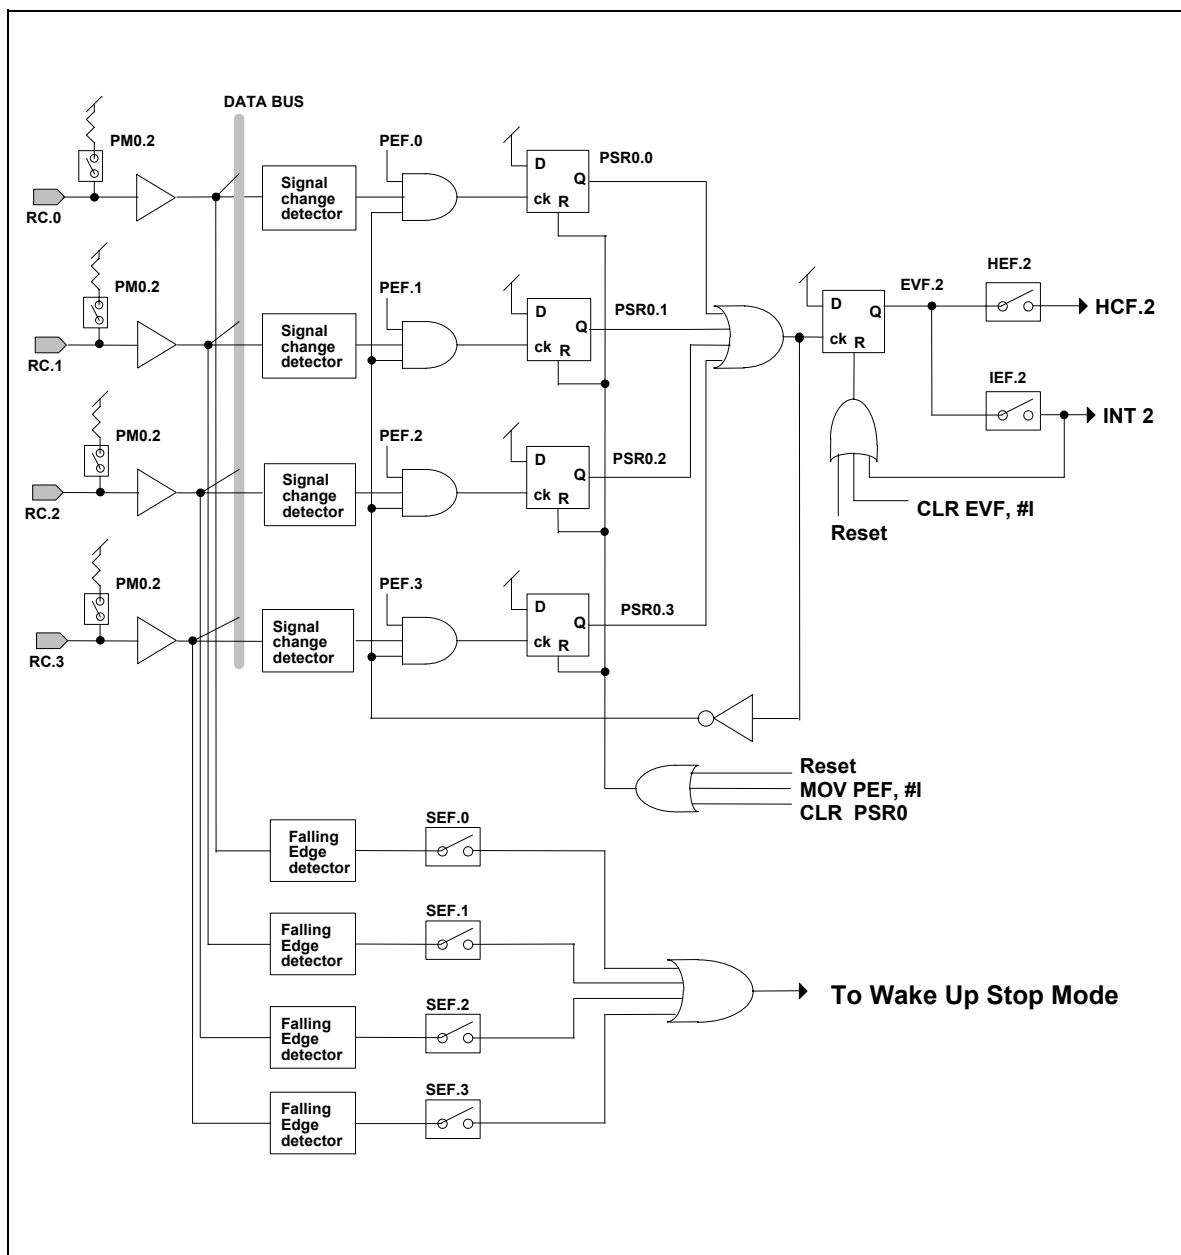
DATA BUS

PM0.2
RC.0
Signal change detector
PEF.0
D
Q
ck R
PSR0.0

PM0.2
RC.1
Signal change detector
PEF.1
D
Q
ck R
PSR0.1

D
Q
ck R
EVF.2
HEF.2
HCF.2
IEF.2
INT 2

PM0.2
RC.2
Signal change detector
PEF.2
D
Q
ck R
PSR0.2

CLR EVF, #I
Reset

PM0.2
RC.3
Signal change detector
PEF.3
D
Q
ck R
PSR0.3

Reset
MOV PEF, #I
CLR PSR0

Falling Edge detector
SEF.0
Falling Edge detector
SEF.1
Falling Edge detector
SEF.2
Falling Edge detector
SEF.3

To Wake Up Stop Mode